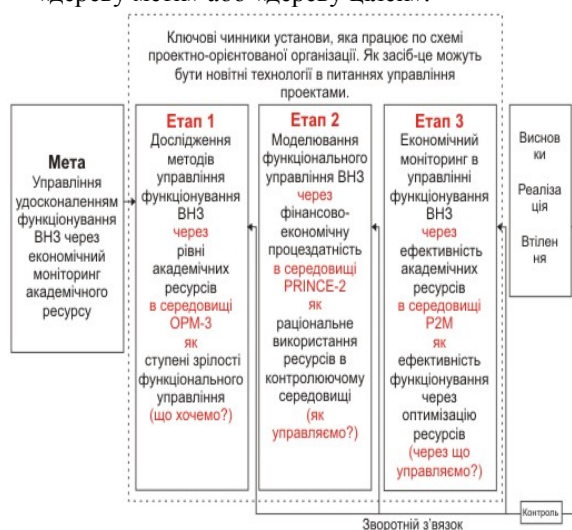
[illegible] «дерева цілей».

Ключові чинники установи, яка працює по схемі проектно-орієнтованої організації. Як засіб-це можуть бути новітні технології в питаннях управління проектами.

Мета
Управління удосконаленням функціонування ВНЗ через економічний моніторинг академічного ресурсу

Етап 1
Дослідження методів управління функціонування ВНЗ
через
рівні академічних ресурсів
в середовищі OPM-3
як
ступені зрілості функціонального управління
(що хочемо?)

Етап 2
Моделювання функціонального управління ВНЗ
через
фінансово-економічну процездатність
в середовищі PRINCE-2
як
раціональне використання ресурсів в контролюючому середовищі
(як управляємо?)

Етап 3
Економічний моніторинг в управлінні функціонування ВНЗ
через
ефективність академічних ресурсів
в середовищі P2M
як
ефективність функціонування через оптимізацію ресурсів
(через що управляємо?)

Висновки
Реалізація
Втілення

Контроль

Зворотній з'язок